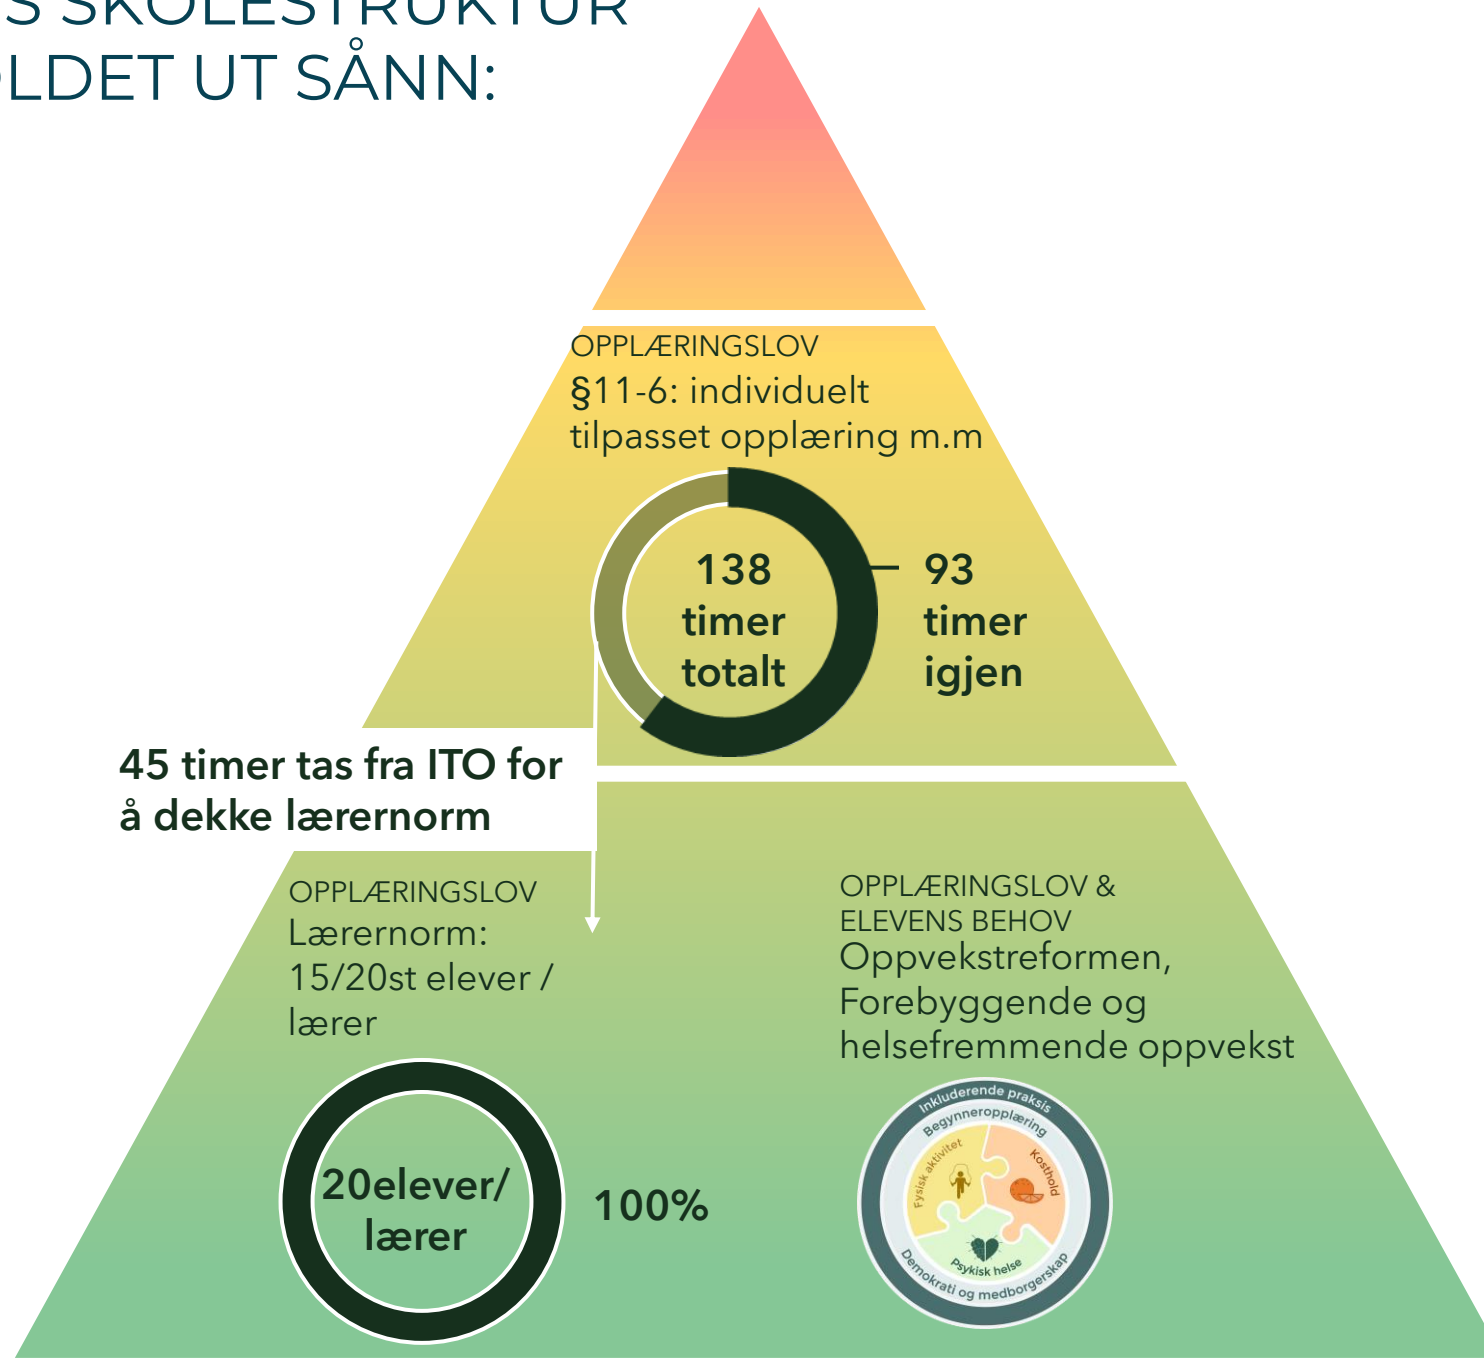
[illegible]S SKOLESTRUKTUR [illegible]LDET UT SÅNN:

OPPLÆRINGSLOV
§11-6: individuelt tilpasset opplæring m.m

138 timer totalt

93 timer igjen

45 timer tas fra ITO for å dekke lærernorm

OPPLÆRINGSLOV
Lærernorm: 15/20st elever / lærer

20elever/ lærer

100%

OPPLÆRINGSLOV & ELEVENS BEHOV
Oppvekstreformen, Forebyggende og helsefremmende oppvekst

Inkluderende praksis
Begynneropplæring
Fysisk aktivitet
Kosthold
Psykisk helse
Demokrati og medborgerskap